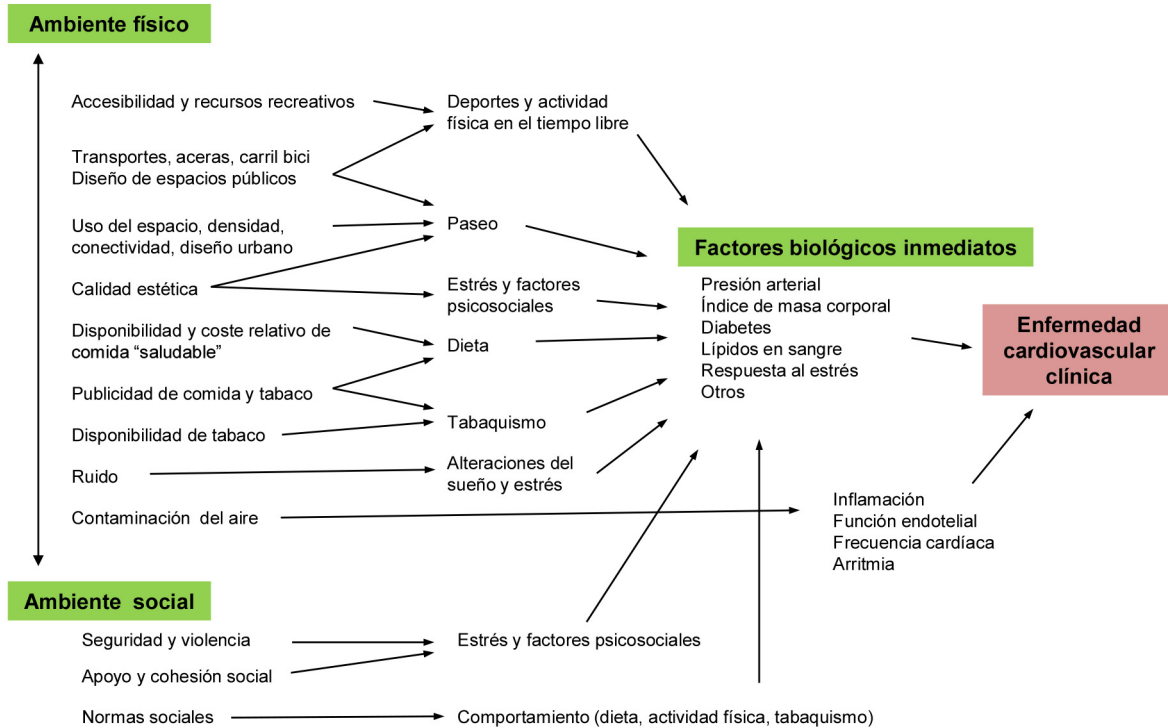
Ambiente físico

Accesibilidad y recursos recreativos

Deportes y actividad física en el tiempo libre

Transportes, aceras, carril bici
Diseño de espacios públicos

Uso del espacio, densidad, conectividad, diseño urbano

Paseo

Factores biológicos inmediatos

Calidad estética

Estrés y factores psicosociales

Presión arterial
Índice de masa corporal
Diabetes
Lípidos en sangre
Respuesta al estrés
Otros

Enfermedad cardiovascular clínica

Disponibilidad y coste relativo de comida "saludable"

Dieta

Publicidad de comida y tabaco

Tabaquismo

Disponibilidad de tabaco

Ruido

Alteraciones del sueño y estrés

Contaminación del aire

Inflamación
Función endotelial
Frecuencia cardíaca
Arritmia

Ambiente social

Seguridad y violencia

Estrés y factores psicosociales

Apoyo y cohesión social

Normas sociales

Comportamiento (dieta, actividad física, tabaquismo)